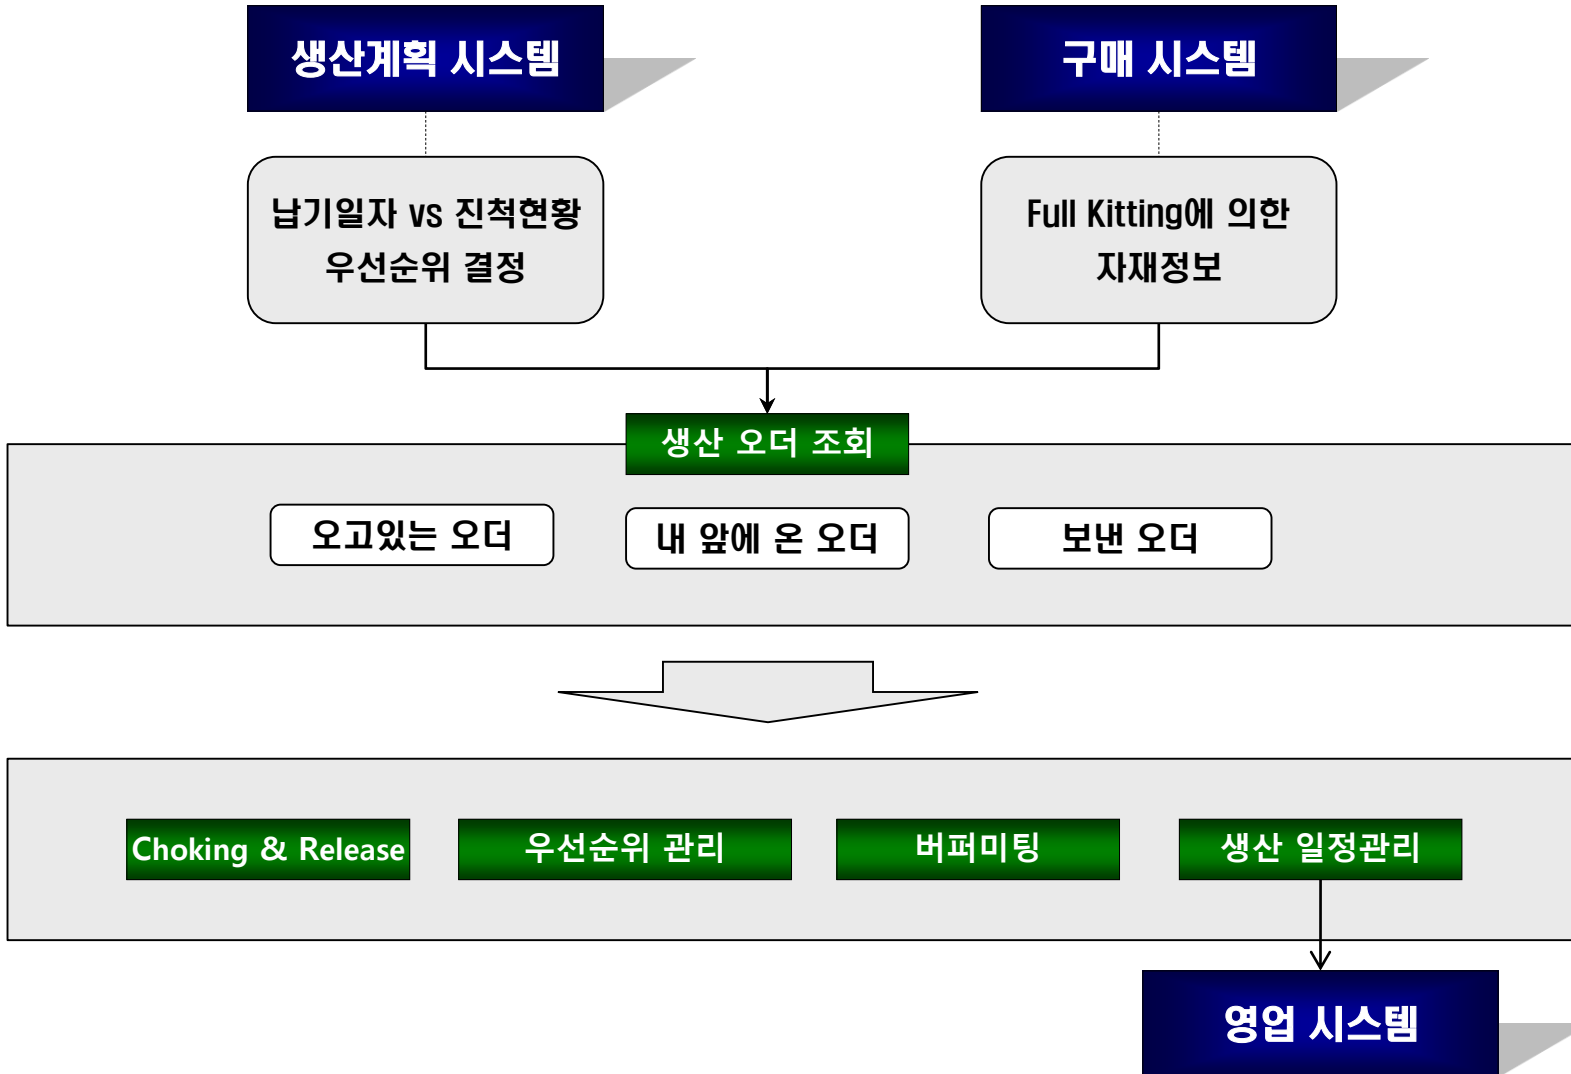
생산계획 시스템

구매 시스템

납기일자 vs 진척현황 우선순위 결정

Full Kitting에 의한 자재정보

생산 오더 조회

오고있는 오더

내 앞에 온 오더

보낸 오더

Choking & Release

우선순위 관리

버퍼미팅

생산 일정관리

영업 시스템